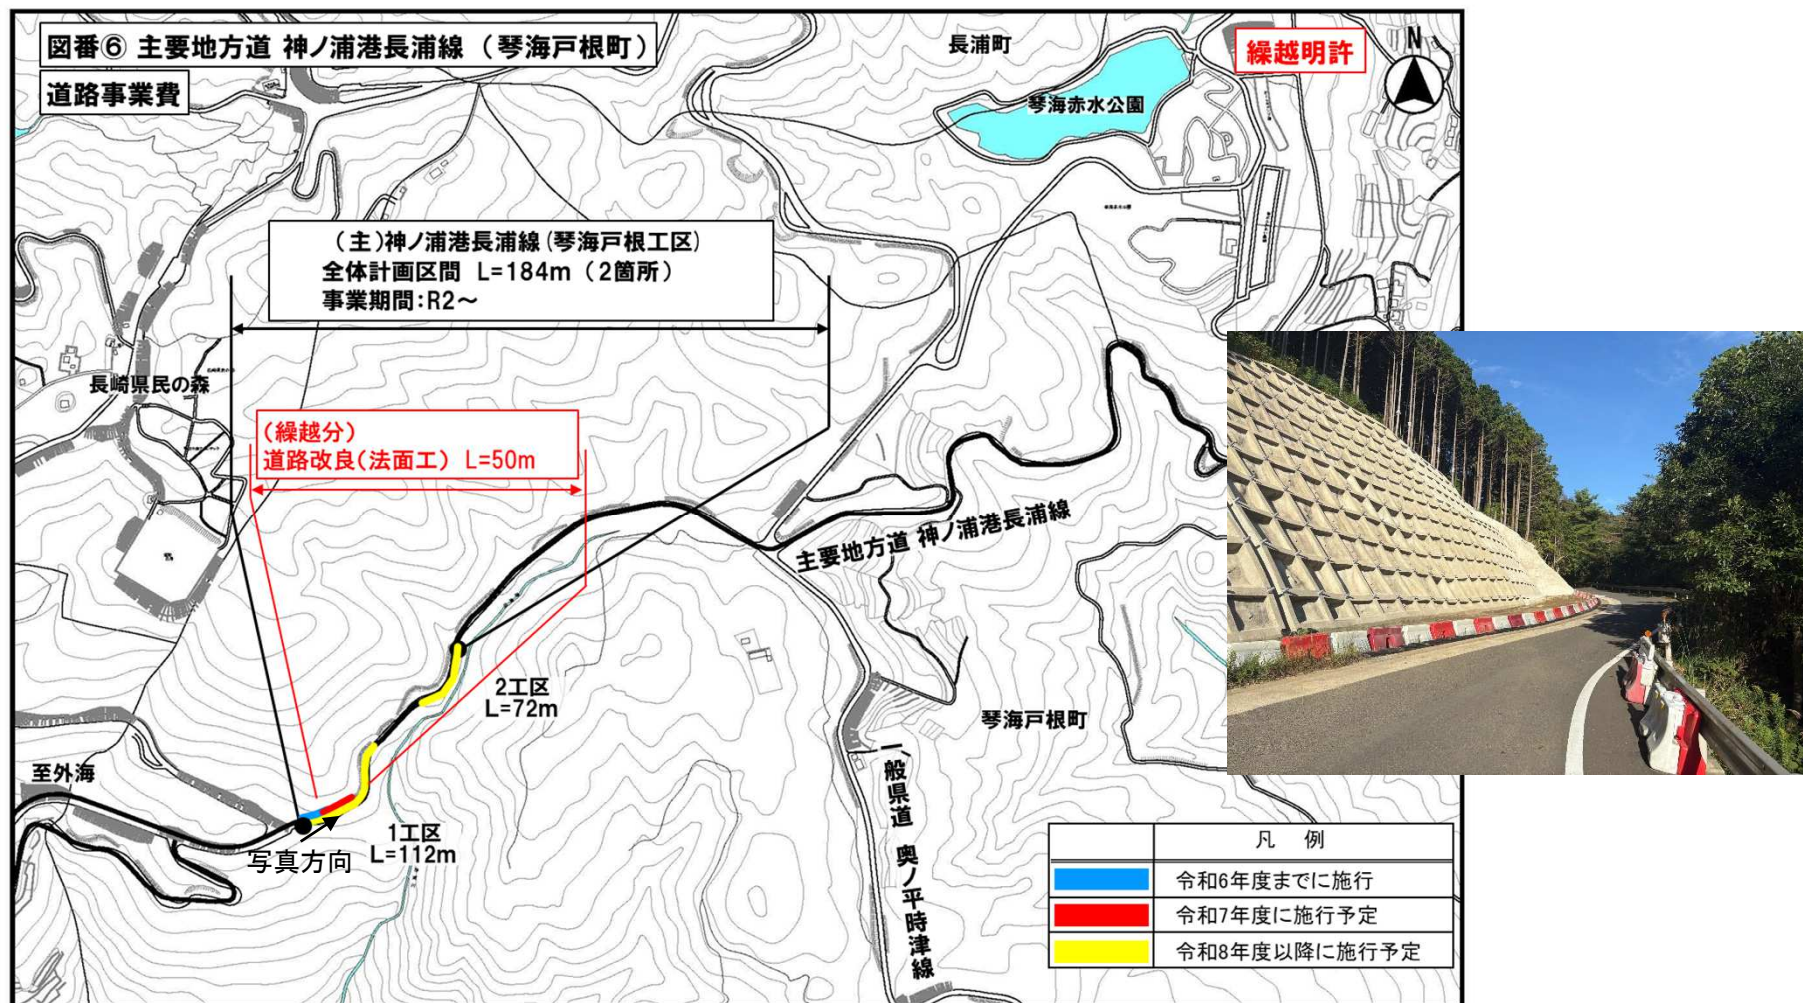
図番⑥ 主要地方道 神ノ浦港長浦線 （琴海戸根町）

道路事業費

長浦町

繰越明許

N

琴海赤水公園

（主）神ノ浦港長浦線（琴海戸根工区）
全体計画区間 L=184m（2箇所）
事業期間：R2～

長崎県民の森

（繰越分）
道路改良（法面工） L=50m

主要地方道 神ノ浦港長浦線

2工区
L=72m

琴海戸根町

一般県道 奥ノ平時津線

至外海

1工区
L=112m

写真方向

| | 凡 例 |
|---|---|
| | 令和6年度までに施行 |
| | 令和7年度に施行予定 |
| | 令和8年度以降に施行予定 |